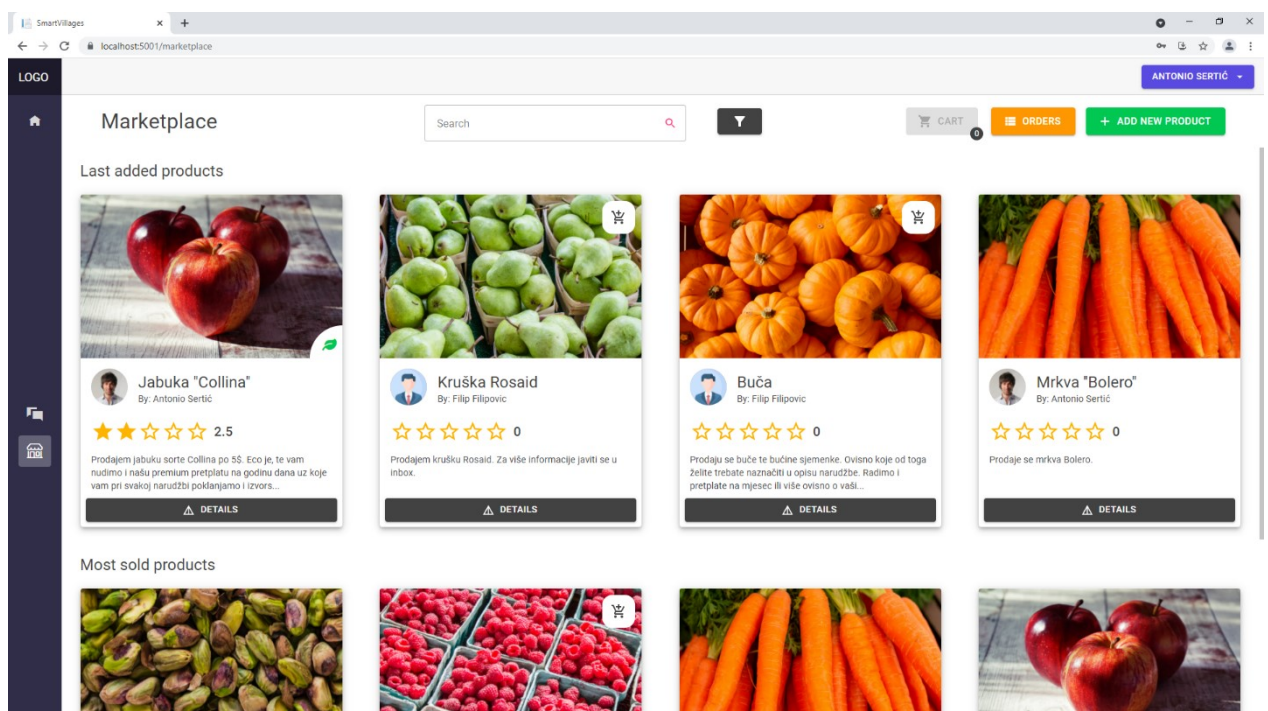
SmartVillages
localhost:5001/marketplace

LOGO

ANTONIO SERTIĆ

Marketplace

Search

CART 0

ORDERS

ADD NEW PRODUCT

Last added products

Jabuka "Collina"
By: Antonio Sertić
2.5
Prodajem jabuku sorte Collina po 5$. Eco je, te vam nudimo i našu premium pretplatu na godinu dana uz koje vam pri svakoj narudžbi poklanjamo i izvors...
DETAILS

Kruška Rosaid
By: Filip Filipovic
0
Prodajem krušku Rosaid. Za više informacije javiti se u inbox.
DETAILS

Buča
By: Filip Filipovic
0
Prodaju se buče te bučine sjemenke. Ovisno koje od toga želite trebate naznačiti u opisu narudžbe. Radimo i pretplate na mjesec ili više ovisno o vaši...
DETAILS

Mrkva "Bolero"
By: Antonio Sertić
0
Prodaje se mrkva Bolero.
DETAILS

Most sold products